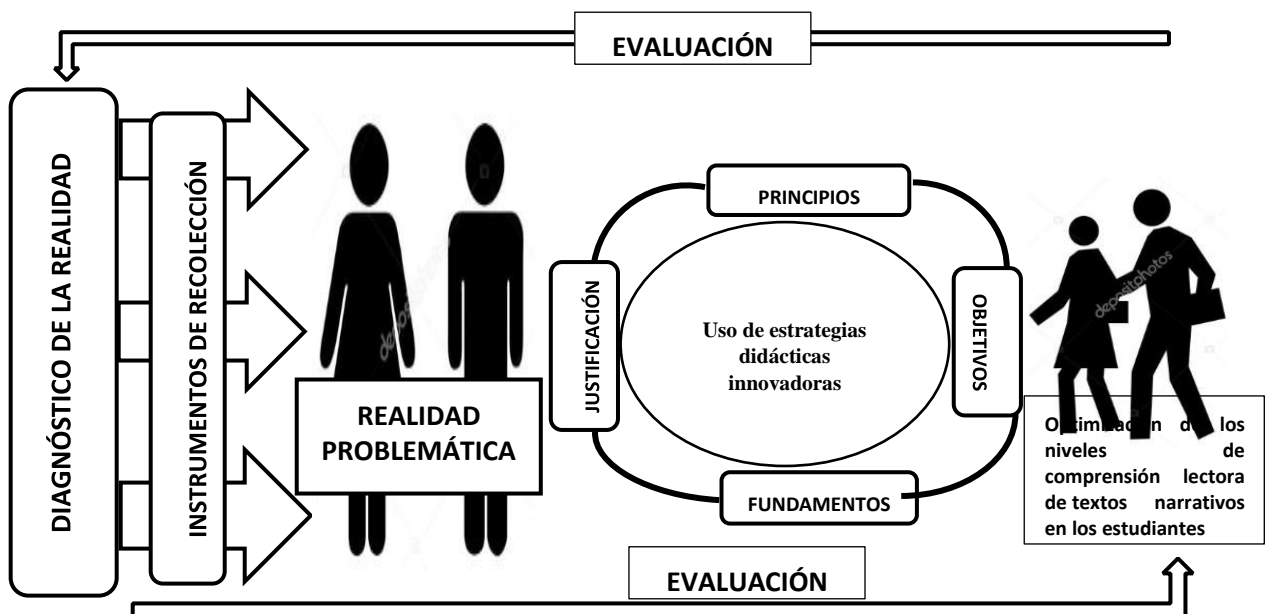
EVALUACIÓN

DIAGNÓSTICO DE LA REALIDAD

INSTRUMENTOS DE RECOLECCIÓN

REALIDAD PROBLEMÁTICA

PRINCIPIOS

JUSTIFICACIÓN

Uso de estrategias didácticas innovadoras

OBJETIVOS

FUNDAMENTOS

O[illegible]n d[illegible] los niveles de comprensión lectora de textos narrativos en los estudiantes

EVALUACIÓN